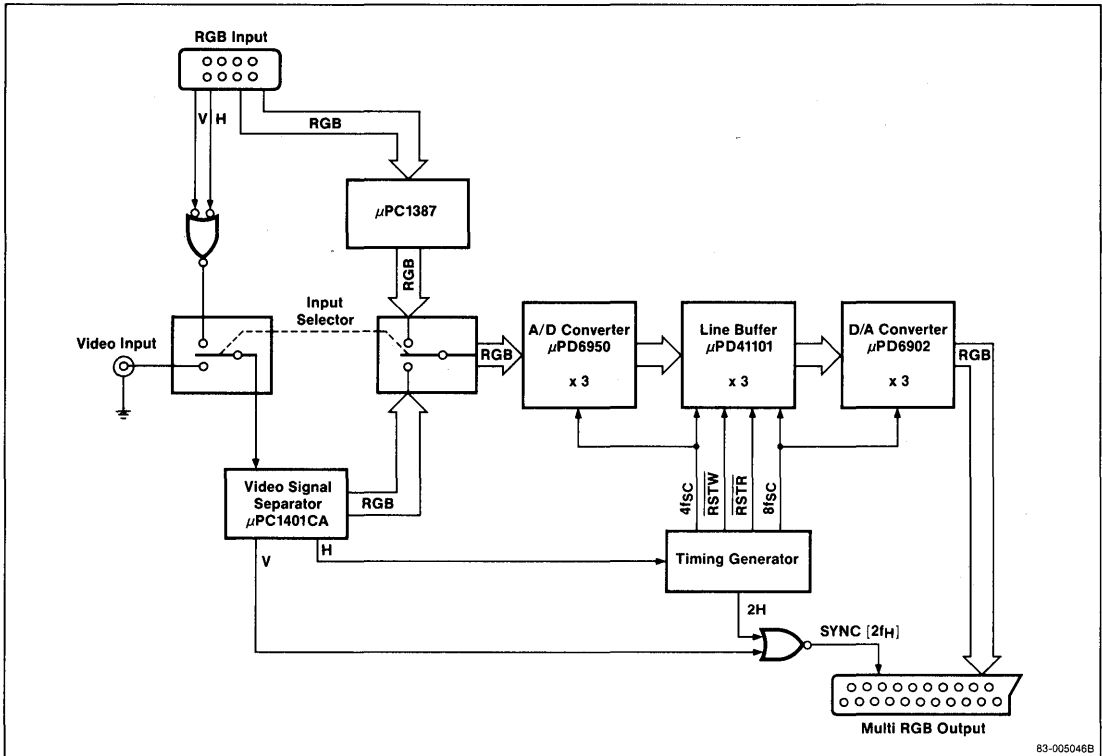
RGB Input

V H

RGB

$\mu$PC1387

RGB

Input Selector

Video Input

RGB

A/D Converter $\mu$PD6950

x 3

Line Buffer $\mu$PD41101

x 3

D/A Converter $\mu$PD6902

x 3

RGB

Video Signal Separator $\mu$PC1401CA

RGB

V

H

4fsC

$\overline{RSTW}$

$\overline{RSTR}$

8fsC

Timing Generator

2H

SYNC $[2f_H]$

Multi RGB Output

83-005046B